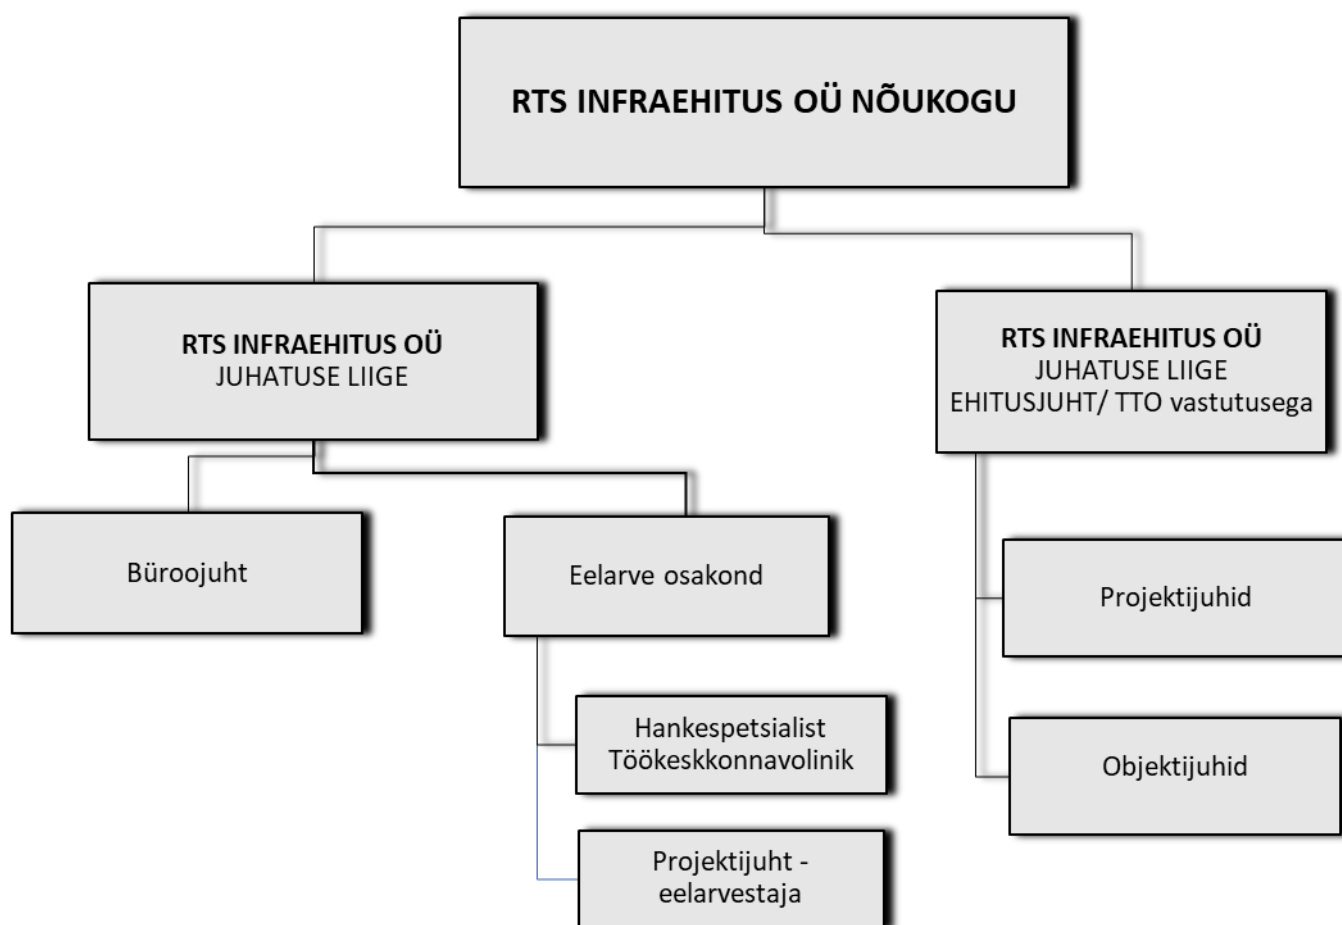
RTS INFRAEHITUS OÜ NÕUKOGU

RTS INFRAEHITUS OÜ
JUHATUSE LIIGE

RTS INFRAEHITUS OÜ
JUHATUSE LIIGE
EHITUSJUHT/ TTO vastutusega

Büroojuht

Eelarve osakond

Hankespetsialist
Töökeskkonnavolinik

Projektijuht - eelarvestaja

Projektijuhid

Objektijuhid